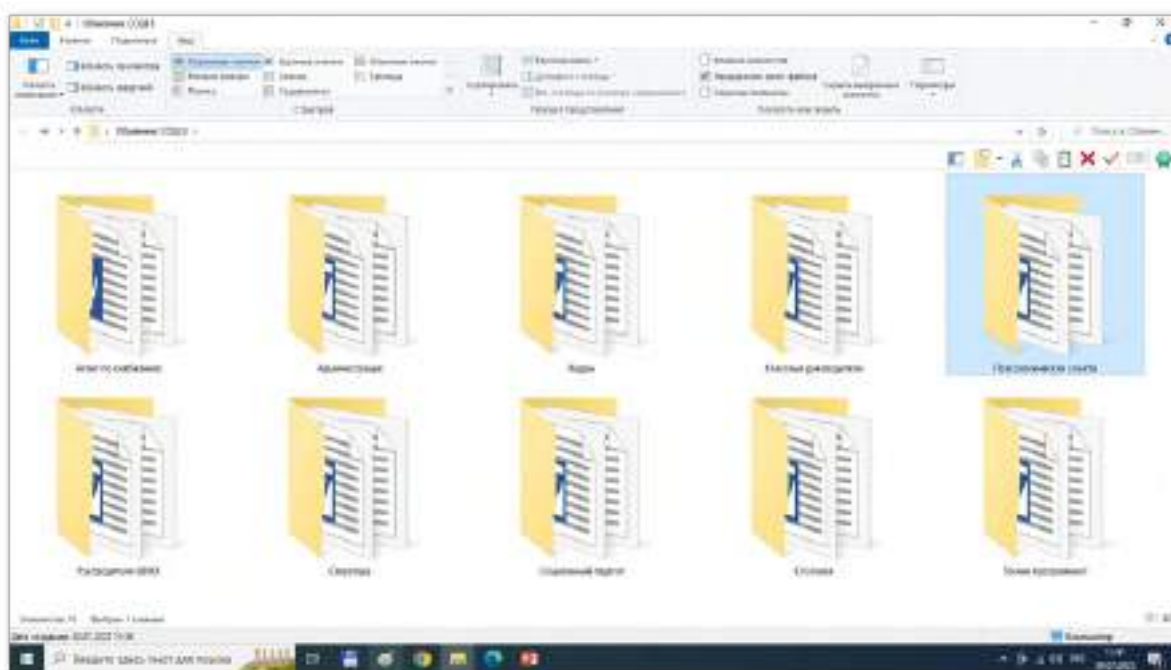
Обмен СОШ1
Файл Главная Поделиться Вид
Область навигации
Область просмотра
Область сведений
Области
Огромные значки
Крупные значки
Обычные значки
Мелкие значки
Список
Таблица
Плитка
Содержимое
Структура
Сортировать
Группировать
Добавить столбцы
Текущее представление
Флажки элементов
Расширения имен файлов
Скрытые элементы
Скрыть выбранные элементы
Параметры
Показать или скрыть
Обмен СОШ1
Поиск в: Обмен
Агент по снабжению
Администрация
Кадры
Классные руководители
Логопедическая служба
Руководители МНО
Секретарь
Социальный педагог
Столовая
Точка роста
Элементов: 10 Выбран 1 элемент
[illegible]
Компьютер
Введите здесь текст для поиска
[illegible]